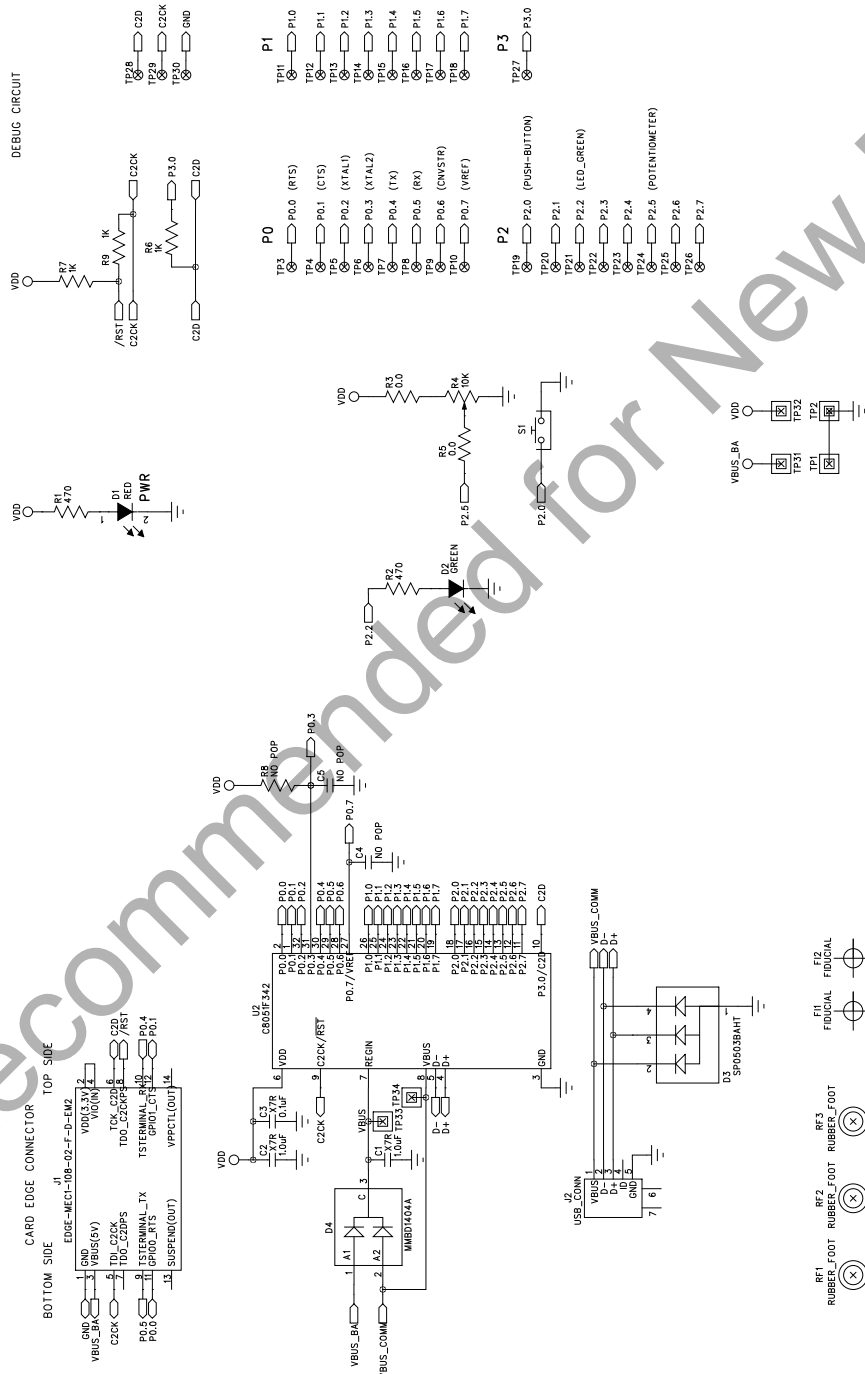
DEBUG CIRCUIT

VDD
R7 1K
R9 1K
/RST
C2CK
C2CK
R6 1K
P3.0
C2D
C2D

TP28 C2D
TP29 C2CK
TP30 GND

P0
TP3 P0.0 (RTS)
TP4 P0.1 (CTS)
TP5 P0.2 (XTAL1)
TP6 P0.3 (XTAL2)
TP7 P0.4 (TX)
TP8 P0.5 (RX)
TP9 P0.6 (CNVSTR)
TP10 P0.7 (VREF)

P1
TP11 P1.0
TP12 P1.1
TP13 P1.2
TP14 P1.3
TP15 P1.4
TP16 P1.5
TP17 P1.6
TP18 P1.7

P2
TP19 P2.0 (PUSH-BUTTON)
TP20 P2.1
TP21 P2.2 (LED_GREEN)
TP22 P2.3
TP23 P2.4
TP24 P2.5 (POTENTIOMETER)
TP25 P2.6
TP26 P2.7

P3
TP27 P3.0

VDD
R1 470
D1 RED PWR

VDD
R3 0.0
R4 10K
R5 0.0
P2.5
S1
P2.0

R2 470
D2 GREEN
P2.2

VBUS_BA
TP31
VDD
TP32
TP1
TP2

VDD
R8 NO POP
P0.3
C5 NO POP
P0.7
C4 NO POP

U2
C8051F342
VDD
C2CK/RST
REGIN
VBUS
D-
D+
GND
P0.0 P0.1 P0.2 P0.3 P0.4 P0.5 P0.6 P0.7/VREF
P1.0 P1.1 P1.2 P1.3 P1.4 P1.5 P1.6 P1.7
P2.0 P2.1 P2.2 P2.3 P2.4 P2.5 P2.6 P2.7
P3.0/C2D
C2D

CARD EDGE CONNECTOR
BOTTOM SIDE TOP SIDE
J1
EDGE-MEC1-108-02-F-D-EM2
GND
VBUS(5V)
VDD(3.3V)
VIO(IN)
TDI_C2CK
TDO_C2DPS
TCK_C2D
TDO_C2CKPS
TSTERMINAL_TX
GPIO0_RTS
TSTERMINAL_RX
GPIO1_CTS
SUSPEND(OUT)
VPPCTL(OUT)
GND
VBUS_BA
C2CK
P0.5
P0.0
C2D
/RST
P0.4
P0.1

VDD
C2 X7R 1.0uF
C3 X7R 0.1uF
C2CK
VBUS
C1 X7R 1.0uF
TP33
TP34
D-
D+

D4
MMBD1404A
A1 A2 C
VBUS_BA
VBUS_COMM

J2
USB_CONN
VBUS
D-
D+
ID
GND

VBUS_COMM
D-
D+
D3
SP0503BAHT

RF1 RUBBER_FOOT
RF2 RUBBER_FOOT
RF3 RUBBER_FOOT
FI1 FIDUCIAL
FI2 FIDUCIAL

Not Recommended for New Designs